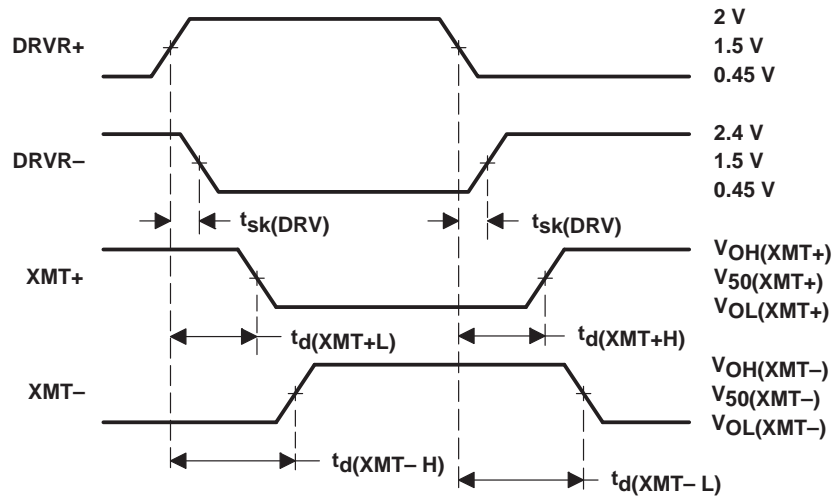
DRVR+

2 V
1.5 V
0.45 V

DRVR–

2.4 V
1.5 V
0.45 V

$t_{sk(DRV)}$

$t_{sk(DRV)}$

XMT+

$V_{OH(XMT+)}$
$V_{50(XMT+)}$
$V_{OL(XMT+)}$

$t_{d(XMT+L)}$

$t_{d(XMT+H)}$

XMT–

$V_{OH(XMT–)}$
$V_{50(XMT–)}$
$V_{OL(XMT–)}$

$t_{d(XMT– H)}$

$t_{d(XMT– L)}$